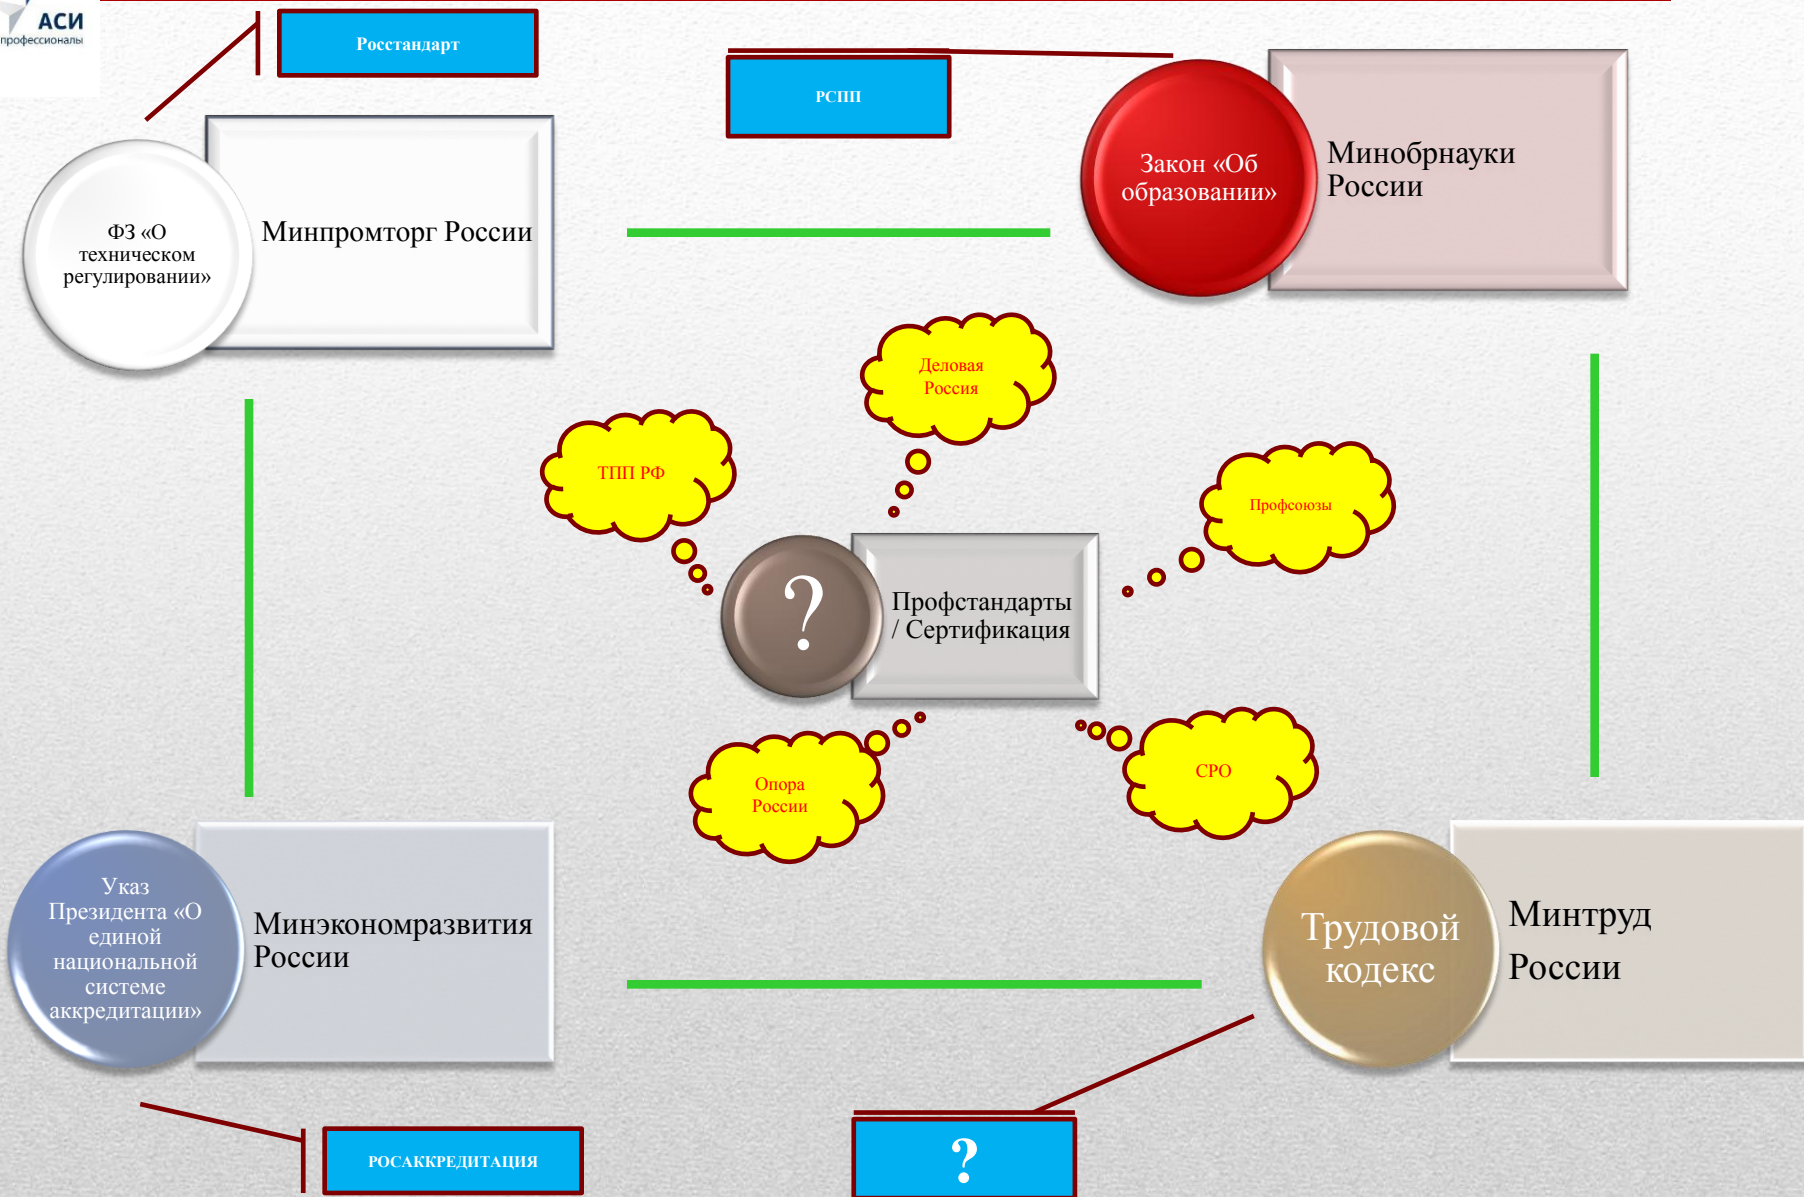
АСИ
профессионалы

Росстандарт

РСПП

ФЗ «О техническом регулировании»

Минпромторг России

Закон «Об образовании»

Минобрнауки России

Деловая Россия

ТПП РФ

Профсоюзы

?

Профстандарты / Сертификация

Опора России

СРО

Указ Президента «О единой национальной системе аккредитации»

Минэкономразвития России

Трудовой кодекс

Минтруд России

РОСАККРЕДИТАЦИЯ

?